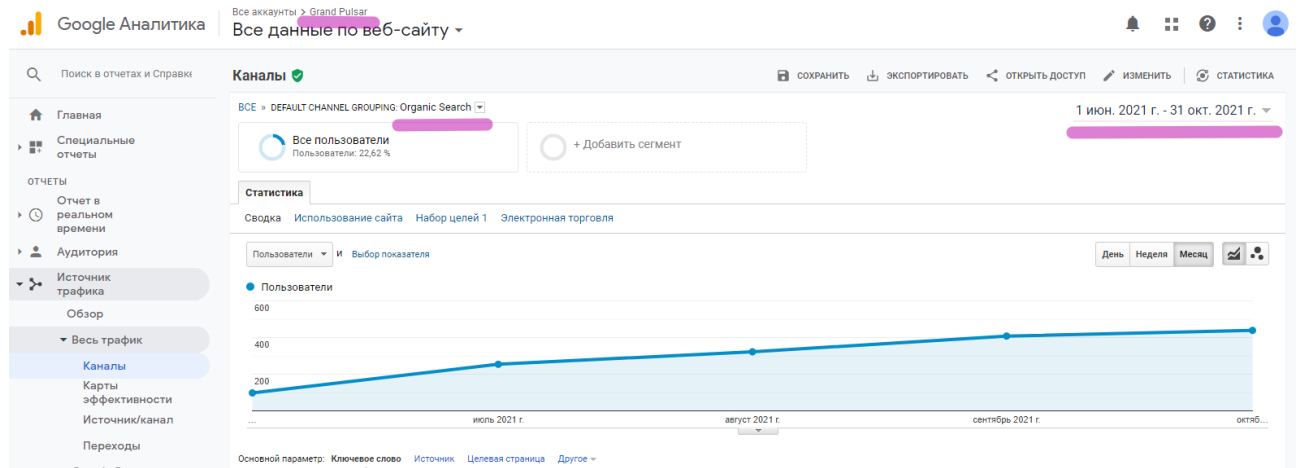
Google Аналитика

Все аккаунты > Grand Pulsar
Все данные по веб-сайту

Поиск в отчетах и Справке

Главная
Специальные отчеты
ОТЧЕТЫ
Отчет в реальном времени
Аудитория
Источник трафика
Обзор
Весь трафик
Каналы
Карты эффективности
Источник/канал
Переходы

Каналы

СОХРАНИТЬ ЭКСПОРТИРОВАТЬ ОТКРЫТЬ ДОСТУП ИЗМЕНИТЬ СТАТИСТИКА

ВСЕ » DEFAULT CHANNEL GROUPING: Organic Search

1 июн. 2021 г. - 31 окт. 2021 г.

Все пользователи
Пользователи: 22,62 %

+ Добавить сегмент

Статистика

Сводка Использование сайта Набор целей 1 Электронная торговля

Пользователи и Выбор показателя

День Неделя Месяц

Пользователи

600
400
200

июль 2021 г. август 2021 г. сентябрь 2021 г. октяб

Основной параметр: Ключевое слово Источник Целевая страница Другое